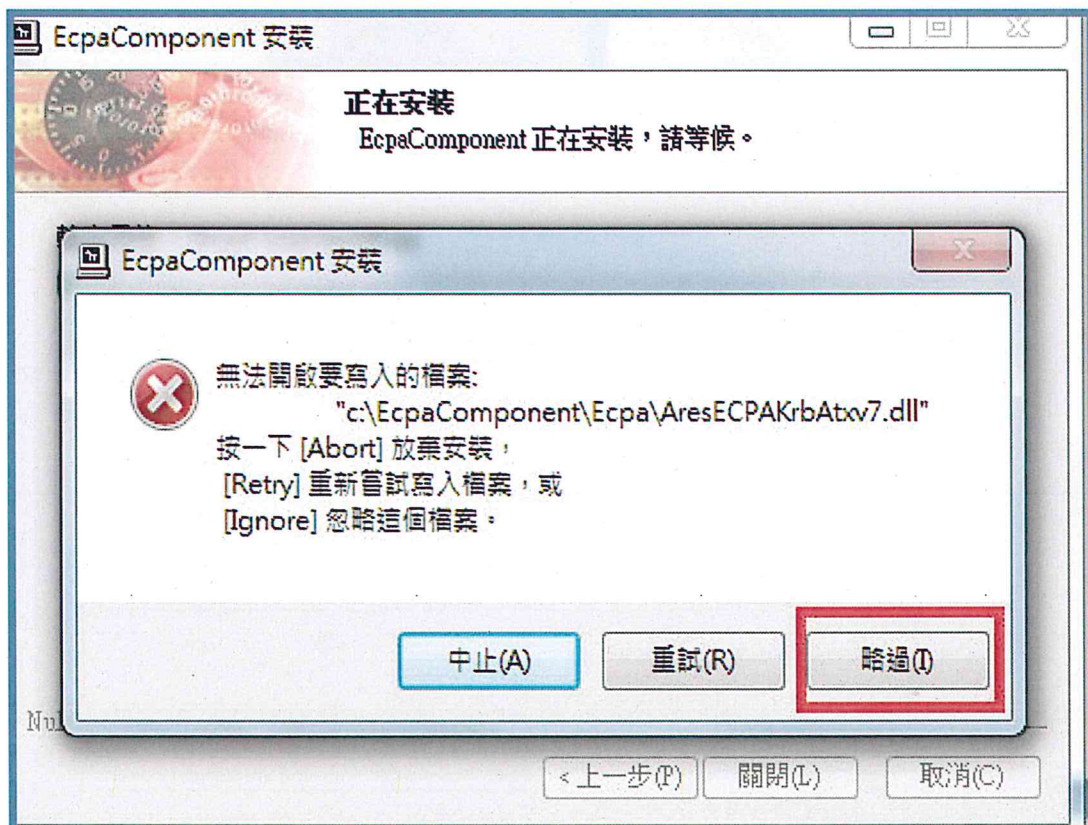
EcpaComponent 安裝

正在安裝
EcpaComponent 正在安裝，請等候。

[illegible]

EcpaComponent 安裝

無法開啟要寫入的檔案:
"c:\EcpaComponent\Ecpa\AresECPAKrbAtxv7.dll"
按一下 [Abort] 放棄安裝，
[Retry] 重新嘗試寫入檔案，或
[Ignore] 忽略這個檔案。

中止(A) 重試(R) 略過(I)

Nul

< 上一步(P) 關閉(L) 取消(C)